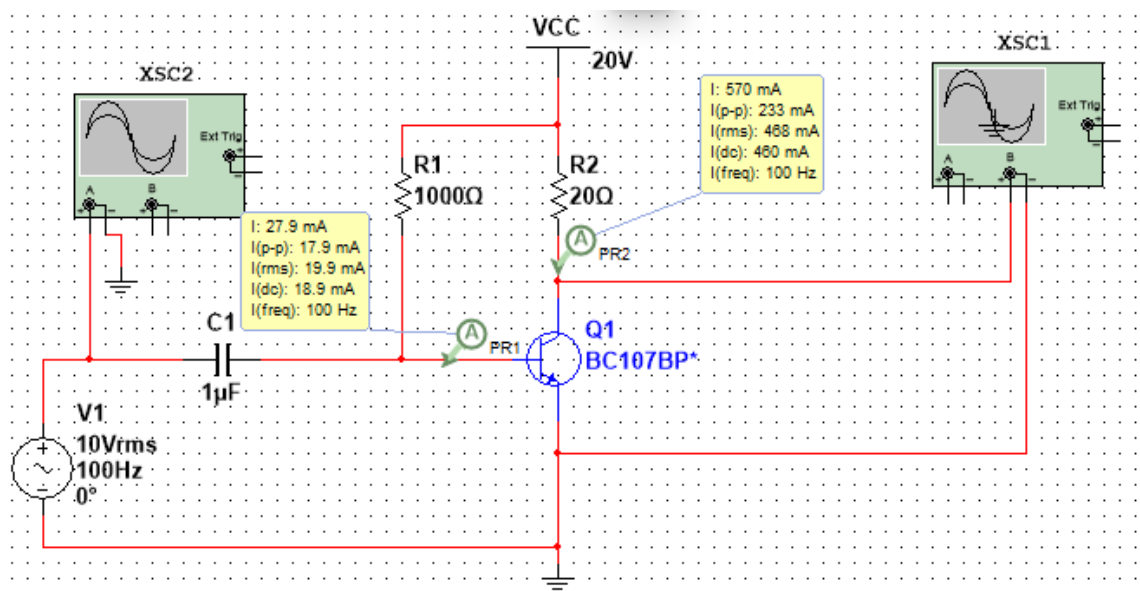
VCC
20V

XSC2
Ext Trig
A
B

XSC1
Ext Trig
A
B

I: 570 mA
I(p-p): 233 mA
I(rms): 468 mA
I(dc): 460 mA
I(freq): 100 Hz

R1
1000Ω

R2
20Ω

A
PR2

I: 27.9 mA
I(p-p): 17.9 mA
I(rms): 19.9 mA
I(dc): 18.9 mA
I(freq): 100 Hz

C1
1µF

A
PR1

Q1
BC107BP*

V1
10Vrms
100Hz
0°